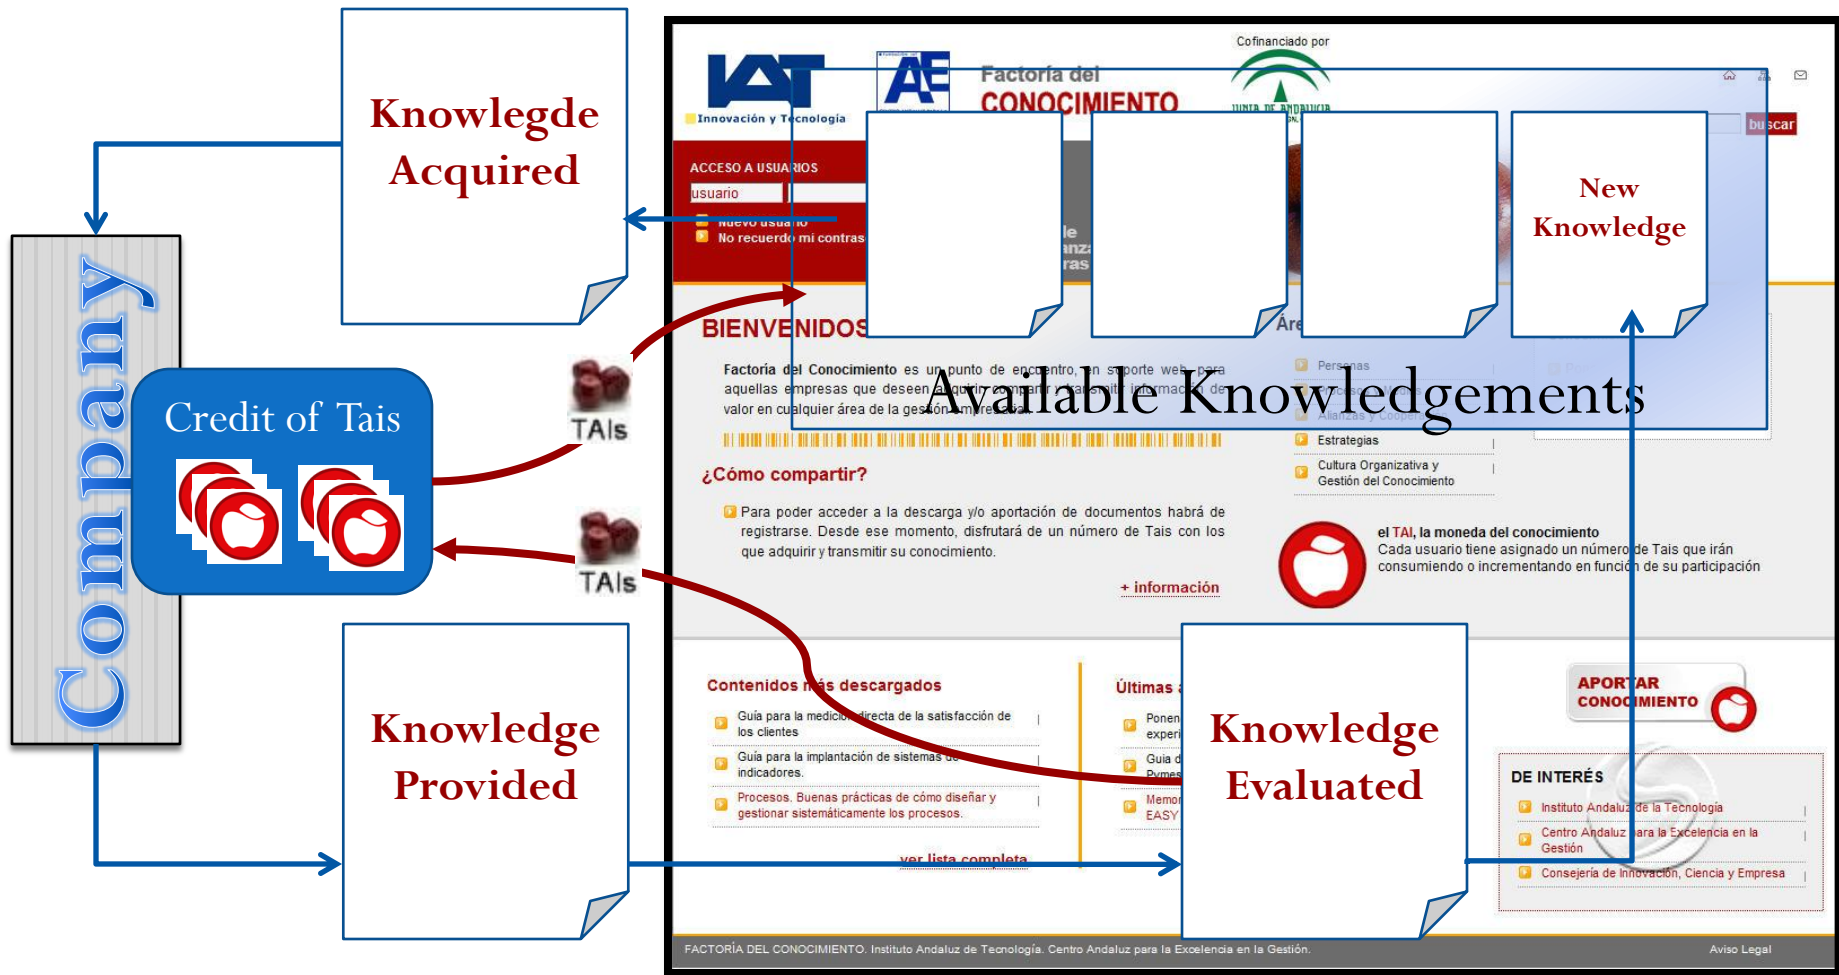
Knowlegde Acquired

Company

Credit of Tais

TAIs

TAIs

Knowledge Provided

Cofinanciado por

IAT Innovación y Tecnología

Factoría del CONOCIMIENTO

buscar

ACCESO A USUARIOS

usuario

Nuevo usuario

No recuerdo mi contras

New Knowledge

Available Knowledgements

BIENVENIDOS

Factoría del Conocimiento es un punto de encuentro, un soporte web para aquellas empresas que deseen adquirir, compartir y transmitir información de valor en cualquier área de la gestión empresarial.

¿Cómo compartir?

Para poder acceder a la descarga y/o aportación de documentos habrá de registrarse. Desde ese momento, disfrutará de un número de Tais con los que adquirir y transmitir su conocimiento.

+ información

Personas

Alianzas y Coope

Estrategias

Cultura Organizativa y Gestión del Conocimiento

el TAI, la moneda del conocimiento
Cada usuario tiene asignado un número de Tais que irán consumiendo o incrementando en función de su participación

Contenidos más descargados

Guía para la medición directa de la satisfacción de los clientes

Guía para la implantación de sistemas de indicadores.

Procesos. Buenas prácticas de cómo diseñar y gestionar sistemáticamente los procesos.

ver lista completa

Últimas

Ponen experi

Guía d Pymes

Memor EASY

Knowledge Evaluated

APORTAR CONOCIMIENTO

DE INTERÉS

Instituto Andaluz de la Tecnología

Centro Andaluz para la Excelencia en la Gestión

Consejería de Innovación, Ciencia y Empresa

FACTORÍA DEL CONOCIMIENTO. Instituto Andaluz de Tecnología. Centro Andaluz para la Excelencia en la Gestión.

Aviso Legal